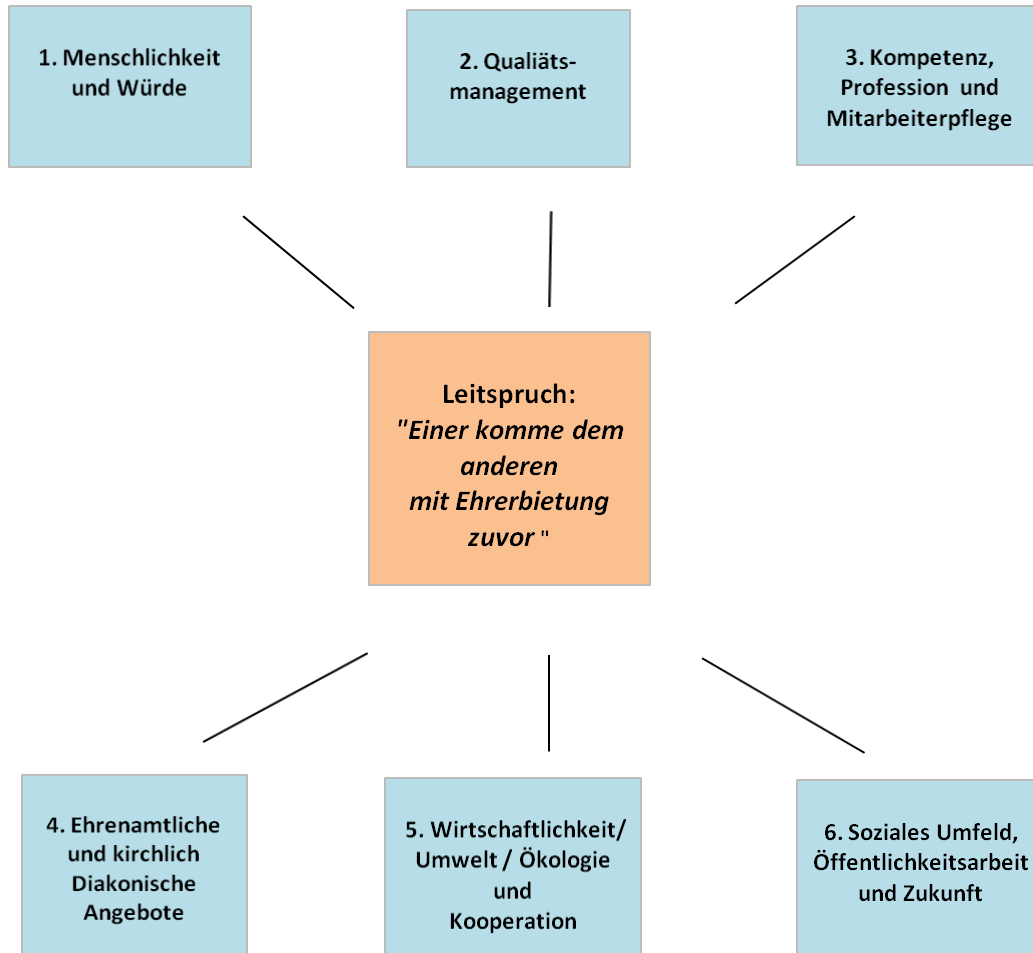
1. Menschlichkeit und Würde

2. Qualiäts-management

3. Kompetenz, Profession und Mitarbeiterpflege

Leitspruch:
"Einer komme dem anderen mit Ehrerbietung zuvor "

4. Ehrenamtliche und kirchlich Diakonische Angebote

5. Wirtschaftlichkeit/ Umwelt / Ökologie und Kooperation

6. Soziales Umfeld, Öffentlichkeitsarbeit und Zukunft